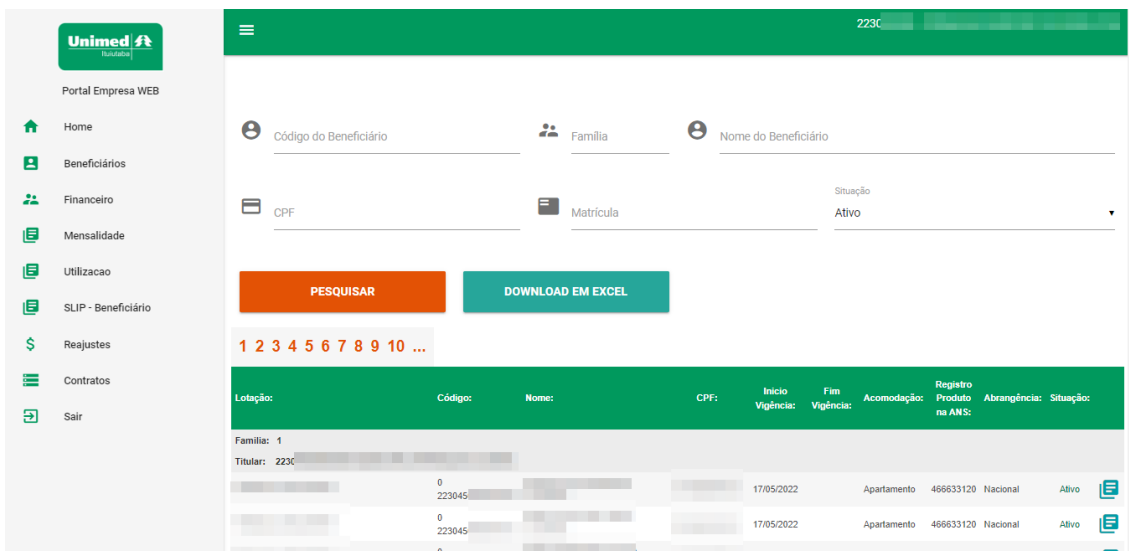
Unimed Ituiutaba

Portal Empresa WEB

Home
Beneficiários
Financeiro
Mensalidade
Utilizacao
SLIP - Beneficiário
Reajustes
Contratos
Sair

2230 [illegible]

Código do Beneficiário
Família
Nome do Beneficiário
CPF
Matrícula
Situação
Ativo

PESQUISAR
DOWNLOAD EM EXCEL

1 2 3 4 5 6 7 8 9 10 ...

| Lotação: | Código: | Nome: | CPF: | Inicio Vigência: | Fim Vigência: | Acomodação: | Registro Produto na ANS: | Abrangência: | Situação: |
|---|---|---|---|---|---|---|---|---|---|
| Familia: 1 | | | | | | | | | |
| Titular: 2230 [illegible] | | | | | | | | | |
| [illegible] | 0 223045 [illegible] | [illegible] | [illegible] | 17/05/2022 | | Apartamento | 466633120 | Nacional | Ativo |
| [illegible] | 0 223045 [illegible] | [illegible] | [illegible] | 17/05/2022 | | Apartamento | 466633120 | Nacional | Ativo |
| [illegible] | 0 | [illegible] | | | | | | | |